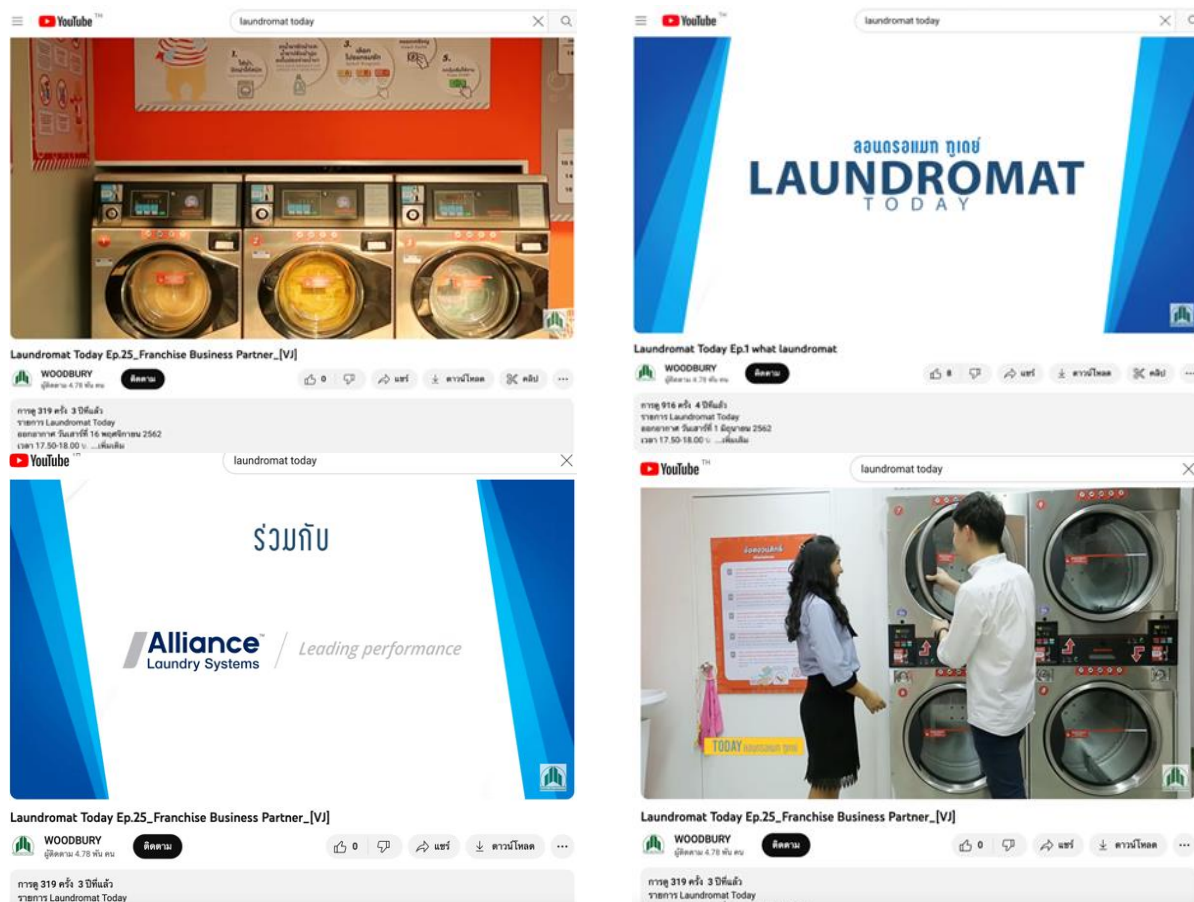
YouTube laundromat today

1. 2. 3. 4. 5.

Laundromat Today Ep.25_Franchise Business Partner_[VJ]

WOODBURY
ผู้ติดตาม 4.78 พัน คน
ติดตาม
0
แชร์
ดาวน์โหลด
คลิป

การดู 319 ครั้ง 3 ปีที่แล้ว
รายการ Laundromat Today
ออกอากาศ วันเสาร์ที่ 16 พฤศจิกายน 2562
เวลา 17.50-18.00 น. ...เพิ่มเติม

YouTube laundromat today

ลอนดรอแมท ทูเดย์
LAUNDROMAT TODAY

Laundromat Today Ep.1 what laundromat

WOODBURY
ผู้ติดตาม 4.78 พัน คน
ติดตาม
8
แชร์
ดาวน์โหลด
คลิป

การดู 916 ครั้ง 4 ปีที่แล้ว
รายการ Laundromat Today
ออกอากาศ วันเสาร์ที่ 1 มิถุนายน 2562
เวลา 17.50-18.00 น. ...เพิ่มเติม

YouTube laundromat today

ร่วมกับ

Alliance Laundry Systems / Leading performance

Laundromat Today Ep.25_Franchise Business Partner_[VJ]

WOODBURY
ผู้ติดตาม 4.78 พัน คน
ติดตาม
0
แชร์
ดาวน์โหลด

การดู 319 ครั้ง 3 ปีที่แล้ว
รายการ Laundromat Today

YouTube laundromat today

TODAY ลอนดรอแมท ทูเดย์

Laundromat Today Ep.25_Franchise Business Partner_[VJ]

WOODBURY
ผู้ติดตาม 4.78 พัน คน
ติดตาม
0
แชร์
ดาวน์โหลด

การดู 319 ครั้ง 3 ปีที่แล้ว
รายการ Laundromat Today